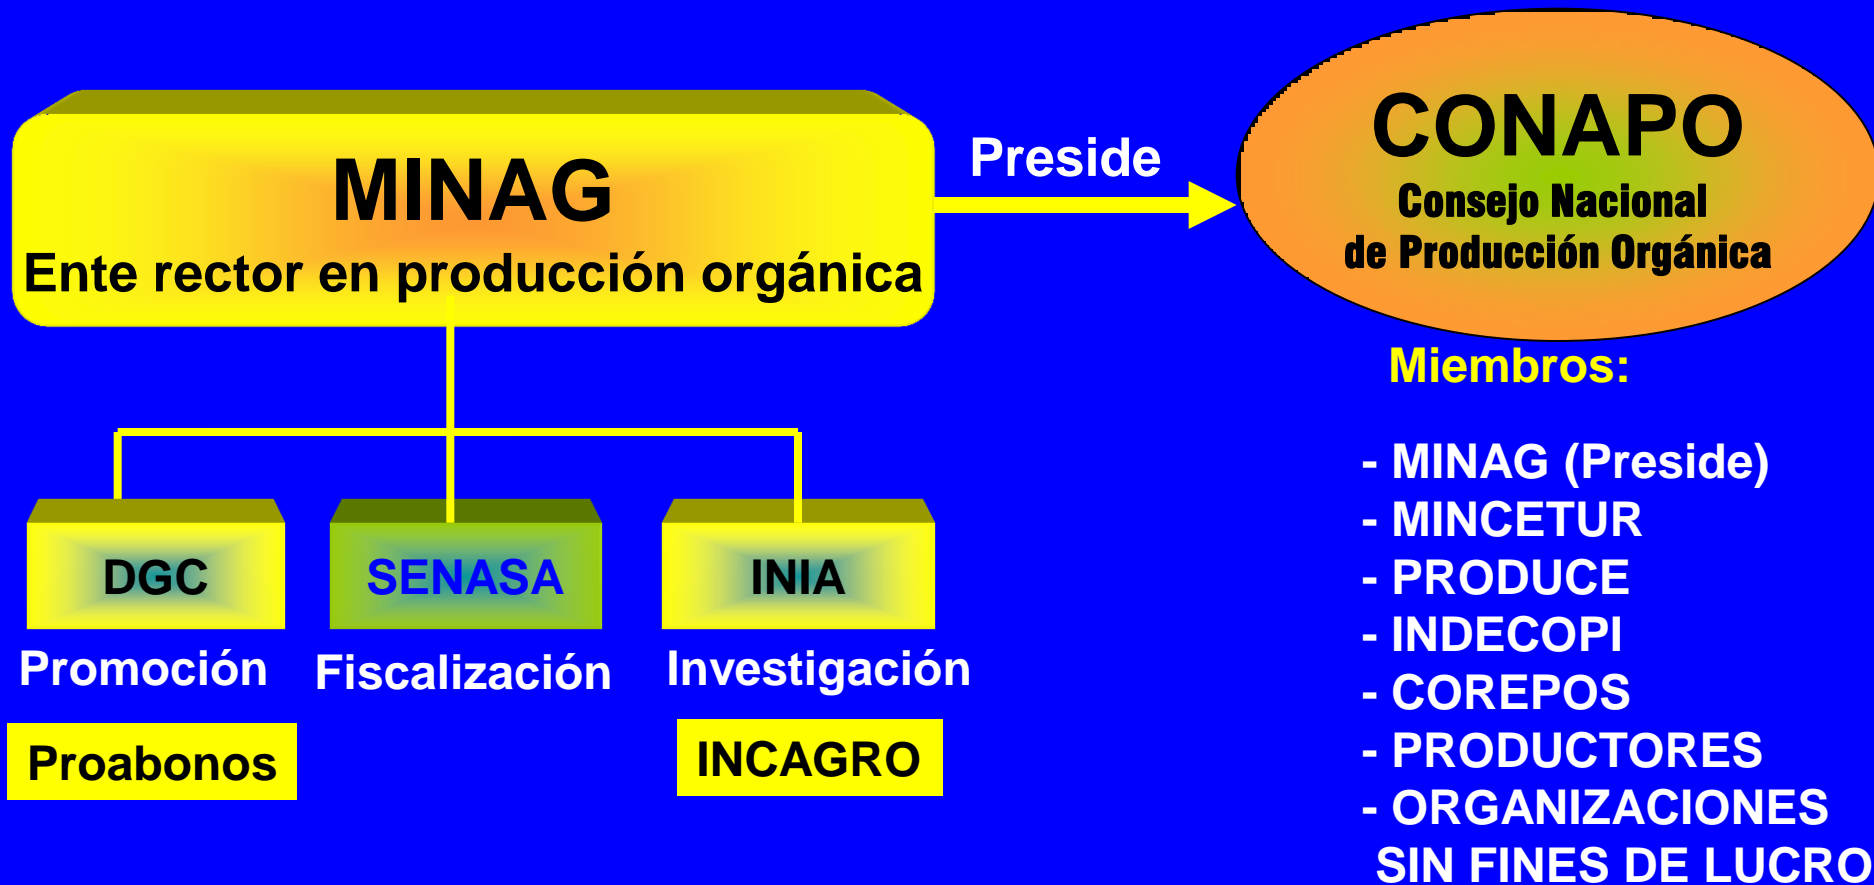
MINAG
Ente rector en producción orgánica

Preside

CONAPO
Consejo Nacional de Producción Orgánica

DGC
Promoción
Proabonos

SENASA
Fiscalización

INIA
Investigación
INCAGRO

Miembros:

- MINAG (Preside)
- MINCETUR
- PRODUCE
- INDECOPI
- COREPOS
- PRODUCTORES
- ORGANIZACIONES SIN FINES DE LUCRO